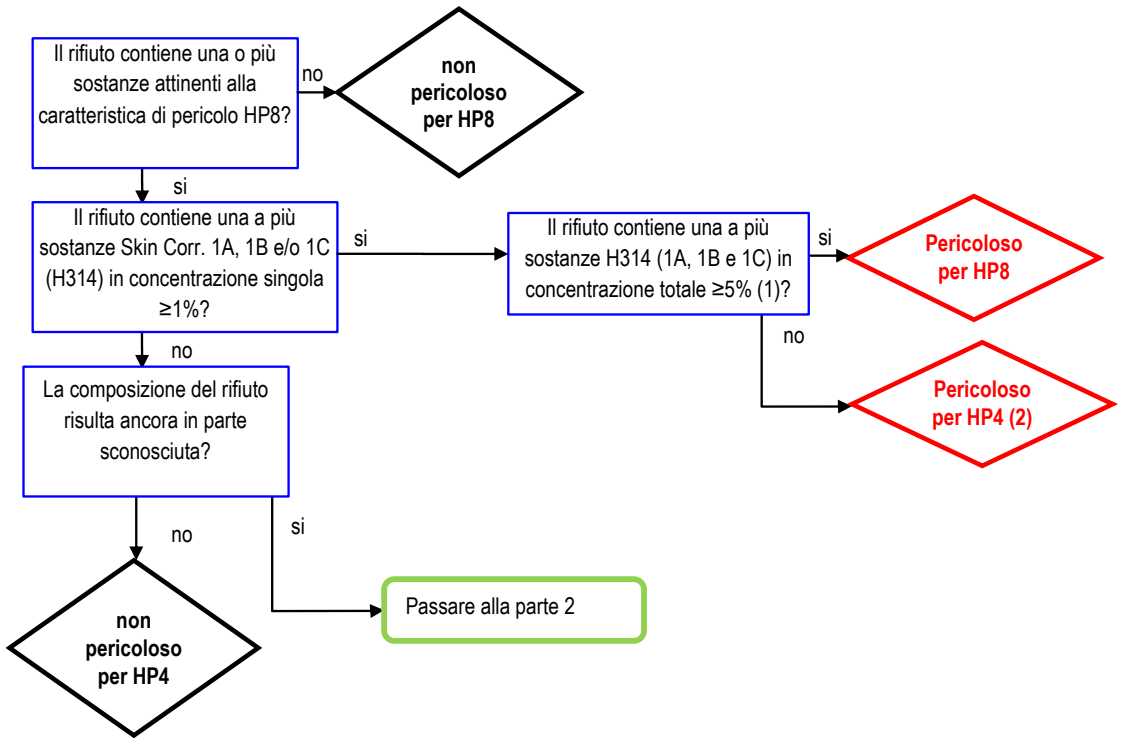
Il rifiuto contiene una o più sostanze attinenti alla caratteristica di pericolo HP8?

no

non pericoloso per HP8

si

Il rifiuto contiene una a più sostanze Skin Corr. 1A, 1B e/o 1C (H314) in concentrazione singola ≥1%?

si

Il rifiuto contiene una a più sostanze H314 (1A, 1B e 1C) in concentrazione totale ≥5% (1)?

si

Pericoloso per HP8

no

Pericoloso per HP4 (2)

no

La composizione del rifiuto risulta ancora in parte sconosciuta?

no

si

Passare alla parte 2

non pericoloso per HP4